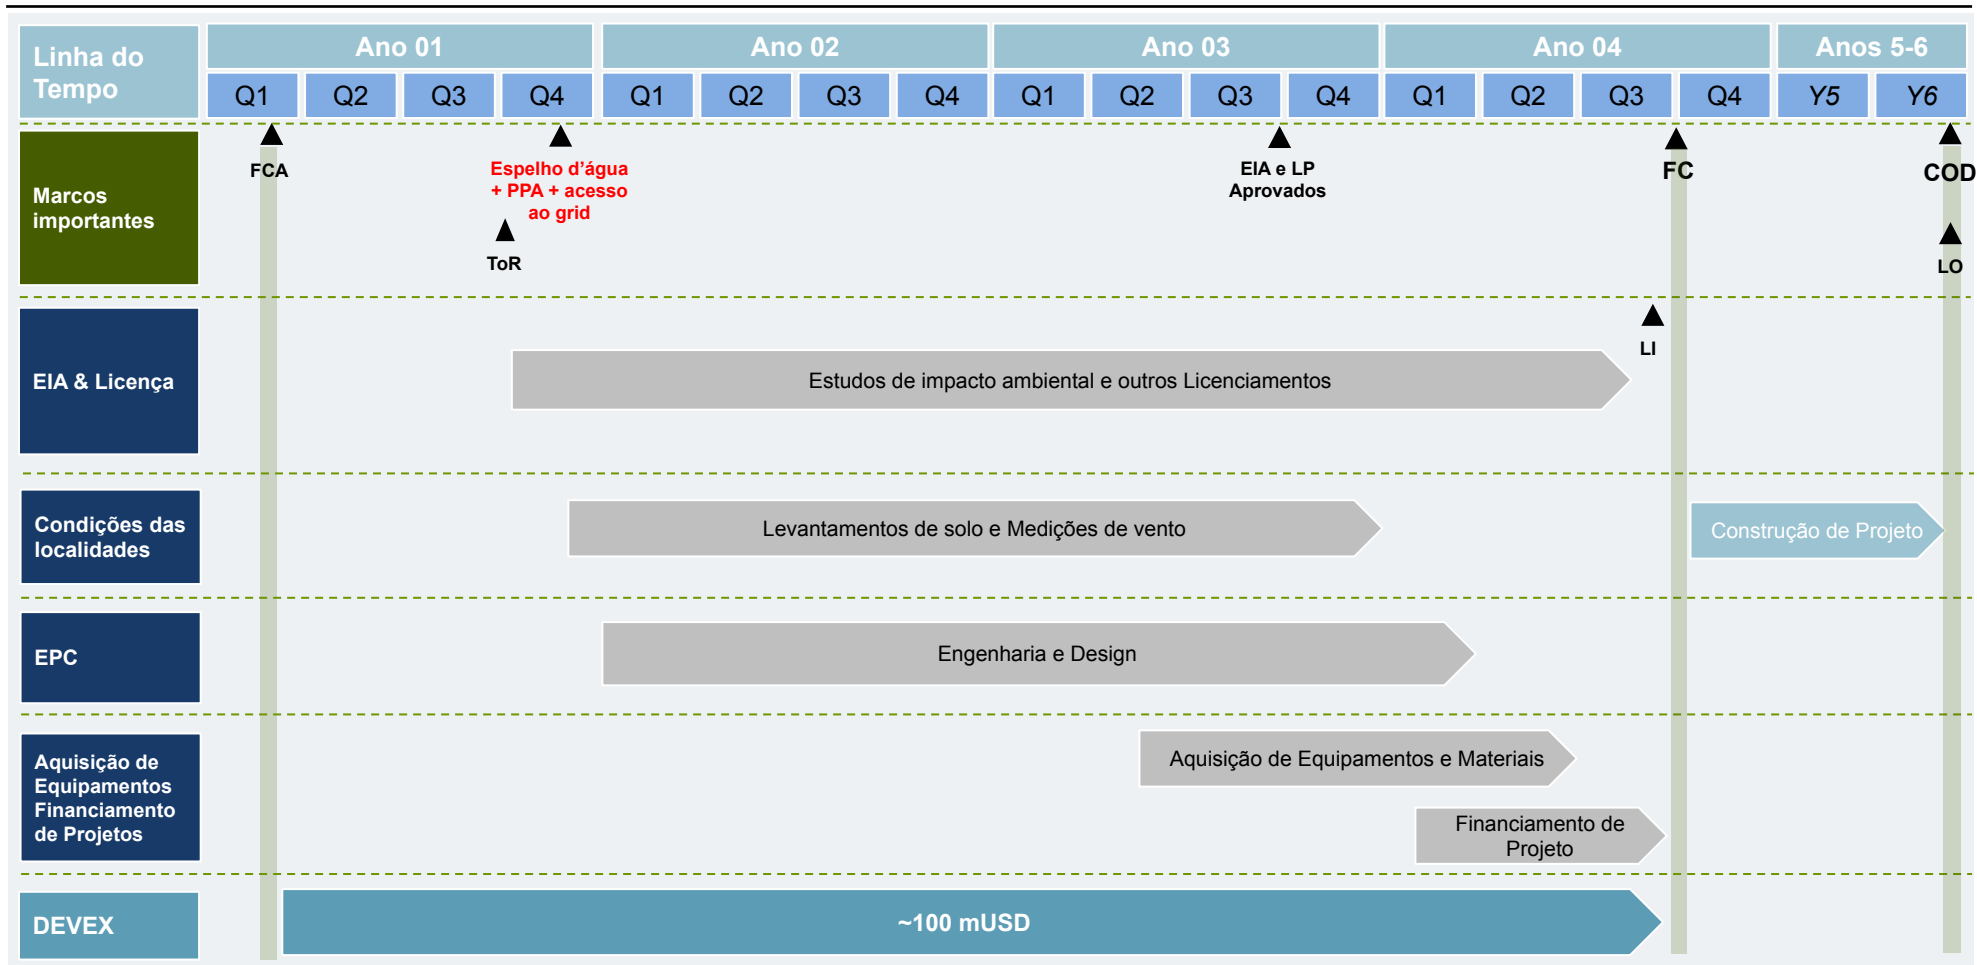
Linha do Tempo

| Ano 01 | | | | Ano 02 | | | | Ano 03 | | | | Ano 04 | | | | Anos 5-6 | |
|---|---|---|---|---|---|---|---|---|---|---|---|---|---|---|---|---|---|
| Q1 | Q2 | Q3 | Q4 | Q1 | Q2 | Q3 | Q4 | Q1 | Q2 | Q3 | Q4 | Q1 | Q2 | Q3 | Q4 | Y5 | Y6 |

Marcos importantes

FCA

Espelho d'água + PPA + acesso ao grid

ToR

EIA e LP Aprovados

FC

COD

LO

EIA & Licença

LI

Estudos de impacto ambiental e outros Licenciamentos

Condições das localidades

Levantamentos de solo e Medições de vento

Construção de Projeto

EPC

Engenharia e Design

Aquisição de Equipamentos Financiamento de Projetos

Aquisição de Equipamentos e Materiais

Financiamento de Projeto

DEVEX

~100 mUSD